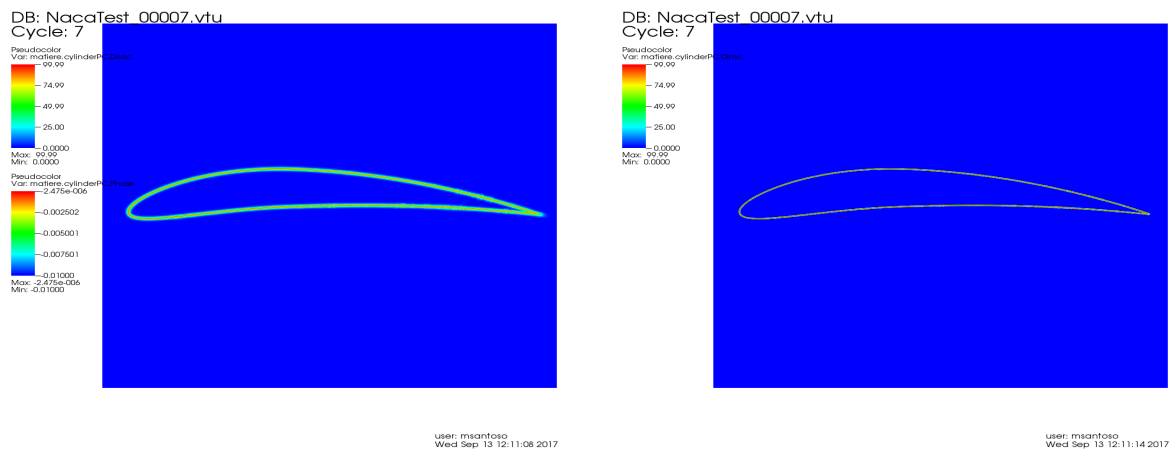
DB: NacaTest_00007.vtu
Cycle: 7

Pseudocolor
Var: matiere.cylinderPCDirac
99.99
74.99
49.99
25.00
0.0000
Max: 99.99
Min: 0.0000

Pseudocolor
Var: matiere.cylinderPCHeav
-2.475e-006
-0.002502
-0.005001
-0.007501
-0.01000
Max: -2.475e-006
Min: -0.01000

user: msantoso
Wed Sep 13 12:11:08 2017

DB: NacaTest_00007.vtu
Cycle: 7

Pseudocolor
Var: matiere.cylinderPCDirac
99.99
74.99
49.99
25.00
0.0000
Max: 99.99
Min: 0.0000

user: msantoso
Wed Sep 13 12:11:14 2017